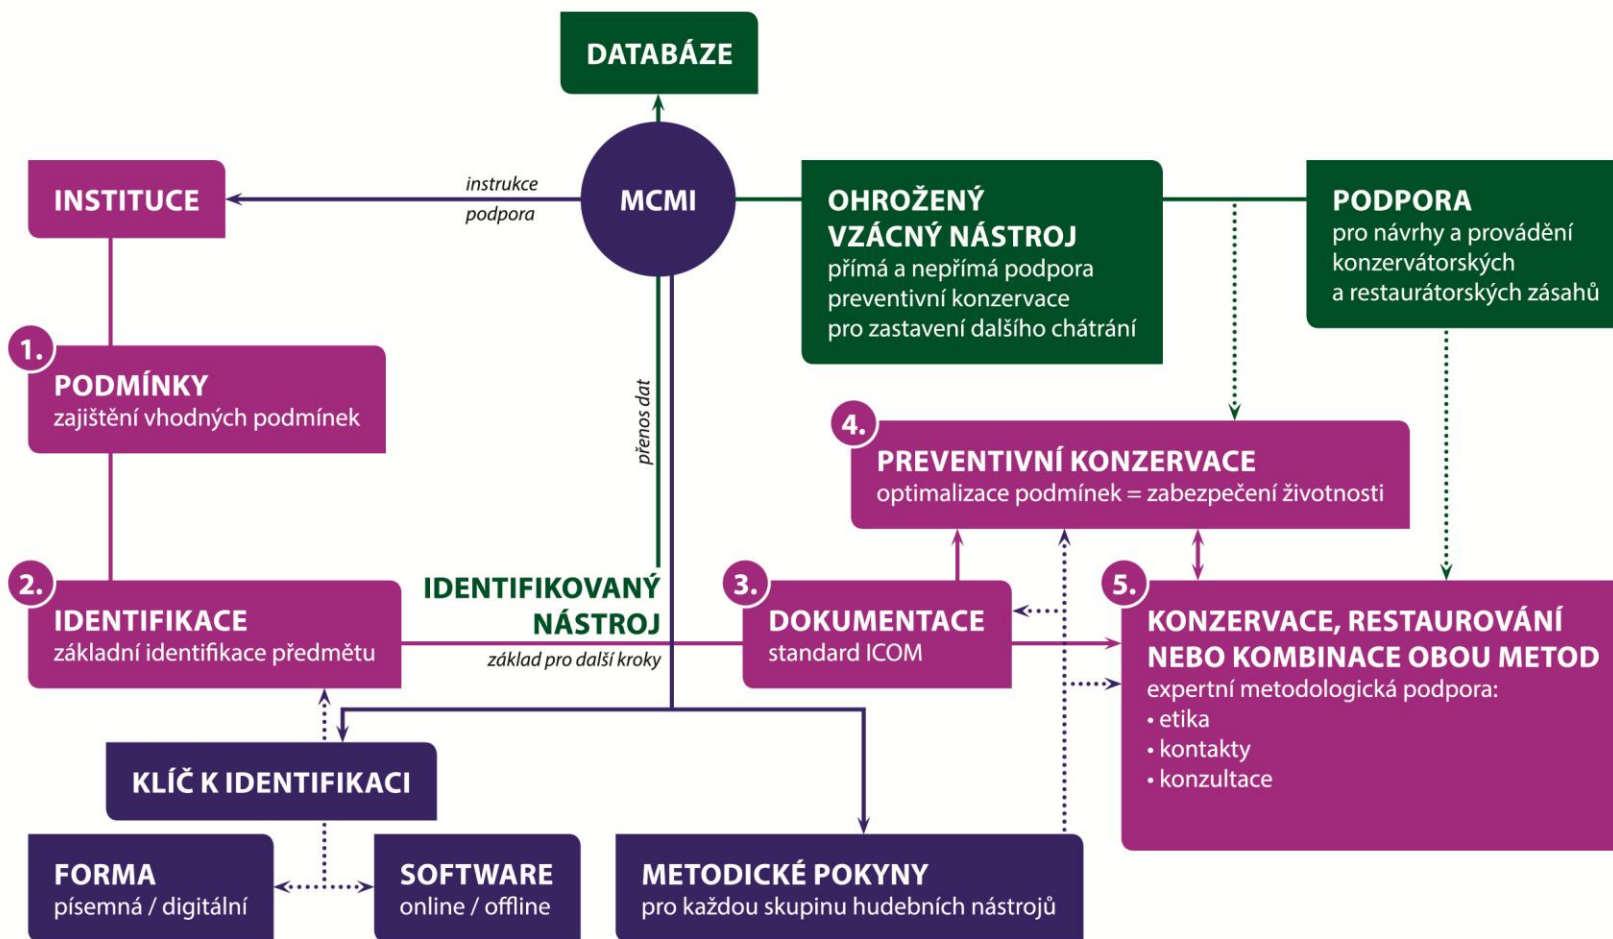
DATABÁZE

INSTITUCE

instrukce
podpora

MCMI

OHROŽENÝ VZÁCNÝ NÁSTROJ
přímá a nepřímá podpora preventivní konzervace pro zastavení dalšího chátrání

PODPORA
pro návrhy a provádění konzervátorských a restaurátorských zásahů

1.
PODMÍNKY
zajištění vhodných podmínek

přenos dat

4.
PREVENTIVNÍ KONZERVACE
optimalizace podmínek = zabezpečení životnosti

2.
IDENTIFIKACE
základní identifikace předmětu

IDENTIFIKOVANÝ NÁSTROJ
základ pro další kroky

3.
DOKUMENTACE
standard ICOM

5.
KONZERVACE, RESTAUROVÁNÍ NEBO KOMBINACE OBOU METOD
expertní metodologická podpora:
• etika
• kontakty
• konzultace

KLÍČ K IDENTIFIKACI

FORMA
písemná / digitální

SOFTWARE
online / offline

METODICKÉ POKYNY
pro každou skupinu hudebních nástrojů